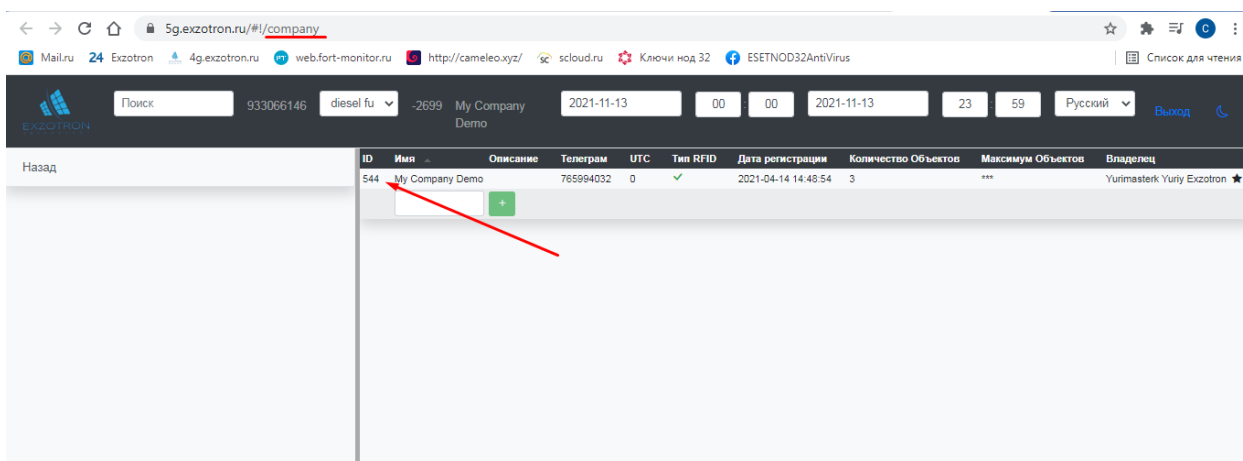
5g.exzotron.ru/#!/company

Mail.ru 24 Exzotron 4g.exzotron.ru web.fort-monitor.ru http://cameleo.xyz/ scloud.ru Ключи нод 32 ESETNOD32AntiVirus Список для чтения

EXZOTRON Поиск 933066146 diesel fu -2699 My Company Demo 2021-11-13 00 : 00 2021-11-13 23 : 59 Русский Выход

Назад

| ID | Имя | Описание | Телеграм | UTC | Тип RFID | Дата регистрации | Количество Объектов | Максимум Объектов | Владелец |
|---|---|---|---|---|---|---|---|---|---|
| 544 | My Company Demo | | 765994032 | 0 | ✓ | 2021-04-14 14:48:54 | 3 | *** | Yurimasterk Yuriy Exzotron |

+